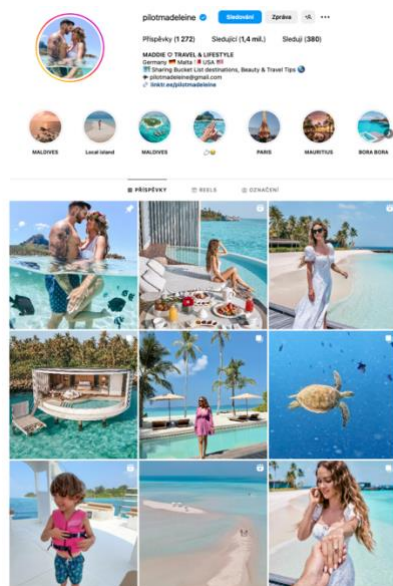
pilotmadeleine Sledováno Zpráva ···

Příspěvky (1 272) Sledující (1,4 mil.) Sleduji (380)

MADDIE ♡ TRAVEL & LIFESTYLE
Germany 🇩🇪 Malta 🇲🇹 USA 🇺🇸
Sharing Bucket List destinations, Beauty & Travel Tips 🌍
pilotmadeleine@gmail.com
linktr.ee/pilotmadeleine

MALDIVES Local island MALDIVES PARIS MAURITIUS BORA BORA

PŘÍSPĚVKY REELS OZNAČENÍ